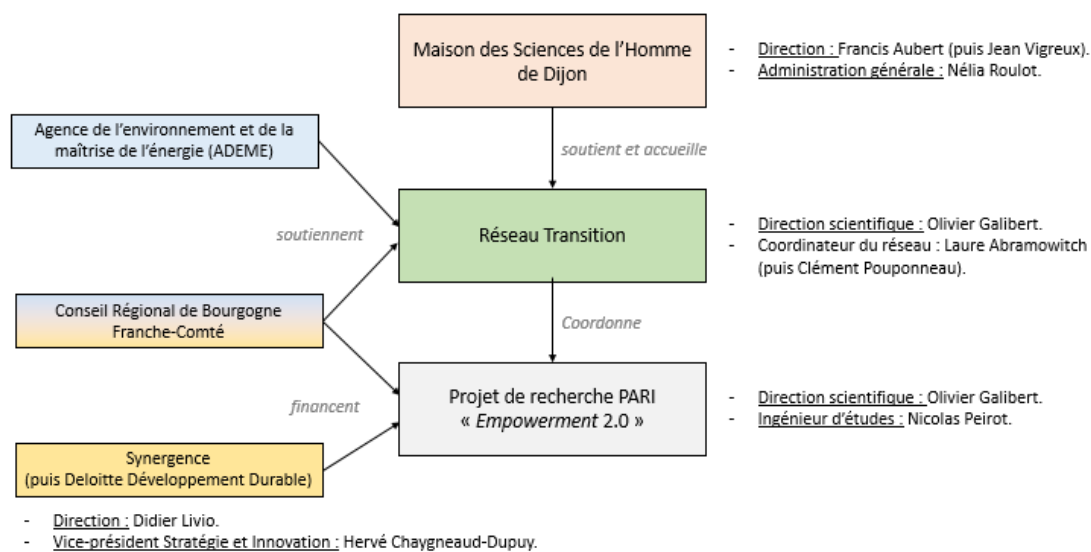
Maison des Sciences de l'Homme de Dijon

- Direction : Francis Aubert (puis Jean Vigreux).
- Administration générale : Nélia Roulot.

Agence de l'environnement et de la maîtrise de l'énergie (ADEME)

soutient et accueille

soutiennent

Réseau Transition

- Direction scientifique : Olivier Galibert.
- Coordinateur du réseau : Laure Abramowitch (puis Clément Pouponneau).

Conseil Régional de Bourgogne Franche-Comté

Coordonne

financent

Projet de recherche PARI « Empowerment 2.0 »

- Direction scientifique : Olivier Galibert.
- Ingénieur d'études : Nicolas Peirot.

Synergence (puis Deloitte Développement Durable)

- Direction : Didier Livio.
- Vice-président Stratégie et Innovation : Hervé Chaygneaud-Dupuy.